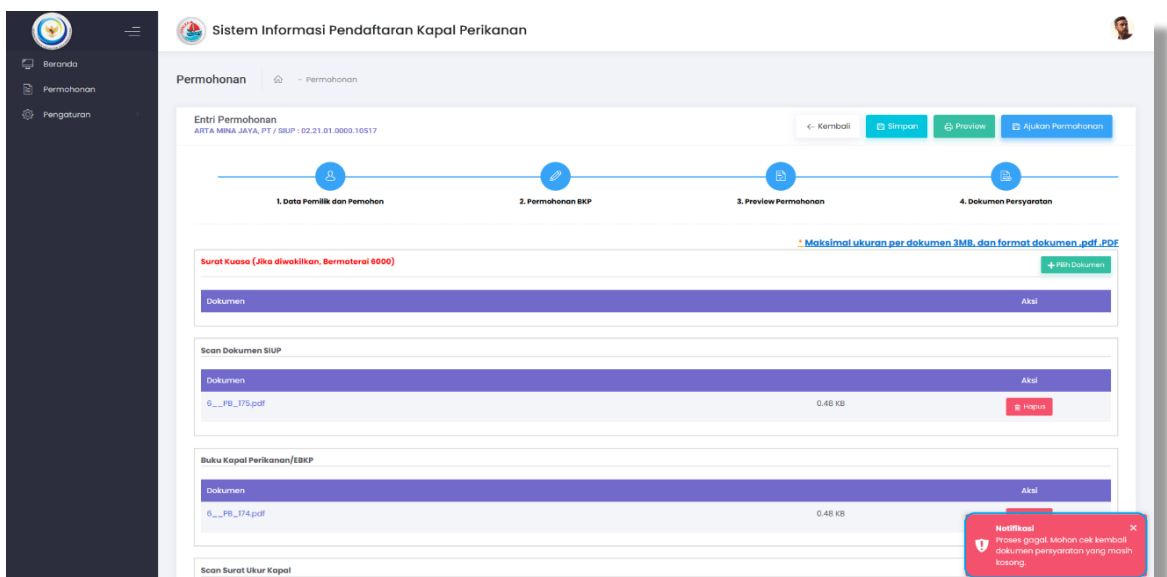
Sistem Informasi Pendaftaran Kapal Perikanan

Beranda
Permohonan
Pengaturan

Permohonan - Permohonan

Entri Permohonan
ARTA MINA JAYA, PT / SIUP : 02.21.01.0000.10517

← Kembali
Simpan
Preview
Ajukan Permohonan

1. Data Pemilik dan Pemohon
2. Permohonan BKP
3. Preview Permohonan
4. Dokumen Persyaratan

* Maksimal ukuran per dokumen 3MB, dan format dokumen .pdf .PDF

Surat Kuasa (Jika diwakilkan, Bermaterai 6000)
+ Pilih Dokumen

| Dokumen | Aksi |
|---|---|

Scan Dokumen SIUP

| Dokumen | | Aksi |
|---|---|---|
| 6__PB_175.pdf | 0.48 KB | Hapus |

Buku Kapal Perikanan/EBKP

| Dokumen | | Aksi |
|---|---|---|
| 6__PB_174.pdf | 0.48 KB | |

Scan Surat Ukur Kapal

Notifikasi
Proses gagal. Mohon cek kembali dokumen persyaratan yang masih kosong.
×